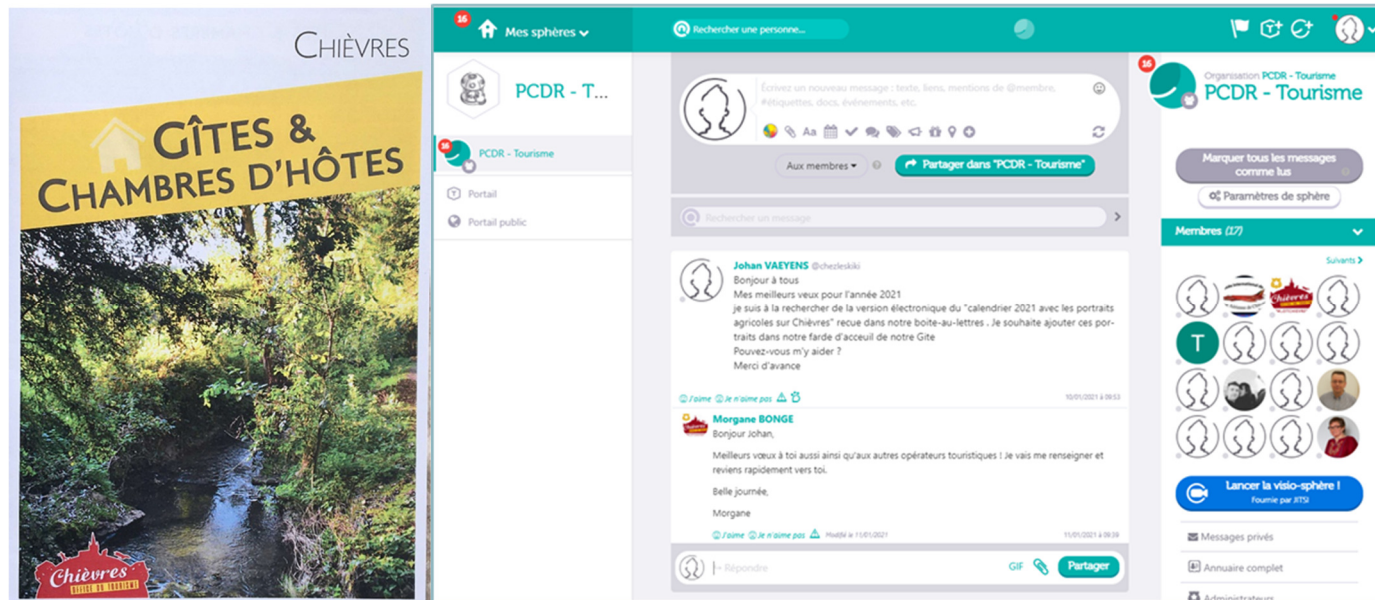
CHIÈVRES

GÎTES & CHAMBRES D'HÔTES

Chièvres

16 Mes sphères

Rechercher une personne...

PCDR - T...

16 PCDR - Tourisme

Portail

Portail public

Écrivez un nouveau message : texte, liens, mentions de @membre, #étiquettes, docs, événements, etc.

Aa

Aux membres

Partager dans "PCDR - Tourisme"

Rechercher un message

Johan VAEYENS @chezleskiki
Bonjour à tous
Mes meilleurs veux pour l'année 2021
je suis à la recherche de la version électronique du "calendrier 2021 avec les portraits agricoles sur Chièvres" recue dans notre boite-au-lettres . Je souhaite ajouter ces portraits dans notre farde d'acceuil de notre Gite
Pouvez-vous m'y aider ?
Merci d'avance

J'aime Je n'aime pas

10/01/2021 à 09:53

Morgane BONGE
Bonjour Johan,

Meilleurs vœux à toi aussi ainsi qu'aux autres opérateurs touristiques ! Je vais me renseigner et reviens rapidement vers toi.

Belle journée,

Morgane

J'aime Je n'aime pas Modifié le 11/01/2021

11/01/2021 à 09:39

Répondre

GIF

Partager

16

Organisation PCDR - Tourisme
PCDR - Tourisme

Marquer tous les messages comme lus

Paramètres de sphère

Membres (17)

Suivants

T

Lancer la visio-sphère !
Fournie par JITSI

Messages privés

Annuaire complet

Administrateurs